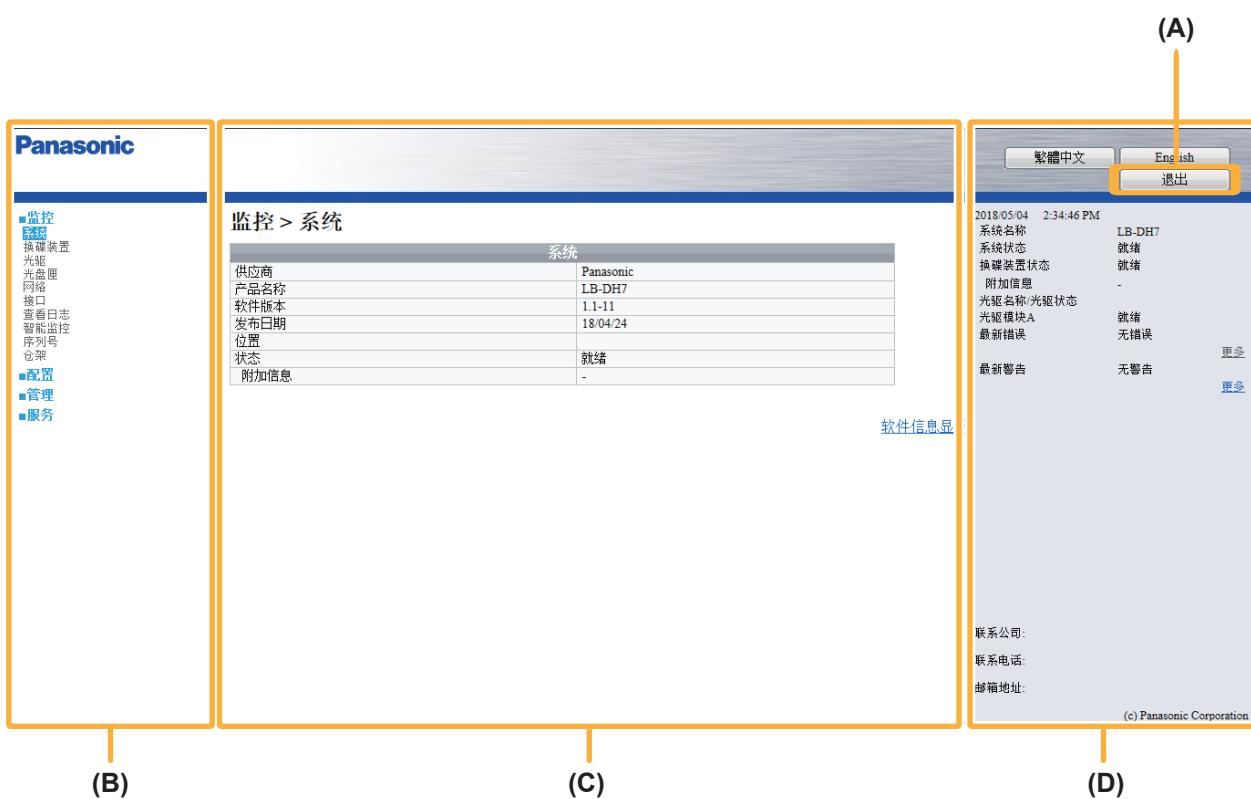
(A)

Panasonic

■监控
系统
换碟装置
光驱
光盘匣
网络
接口
查看日志
智能监控
序列号
仓架
■配置
■管理
■服务

监控 > 系统

| 系统 | |
|---|---|
| 供应商 | Panasonic |
| 产品名称 | LB-DH7 |
| 软件版本 | 1.1-11 |
| 发布日期 | 18/04/24 |
| 位置 | |
| 状态 | 就绪 |
| 附加信息 | - |

软件信息显

繁體中文 English
退出

2018/05/04 2:34:46 PM
系统名称 LB-DH7
系统状态 就绪
换碟装置状态 就绪
附加信息 -
光驱名称/光驱状态
光驱模块A 就绪
最新错误 无错误
更多
最新警告 无警告
更多

联系公司:
联系电话:
邮箱地址:
(c) Panasonic Corporation

(B)
(C)
(D)